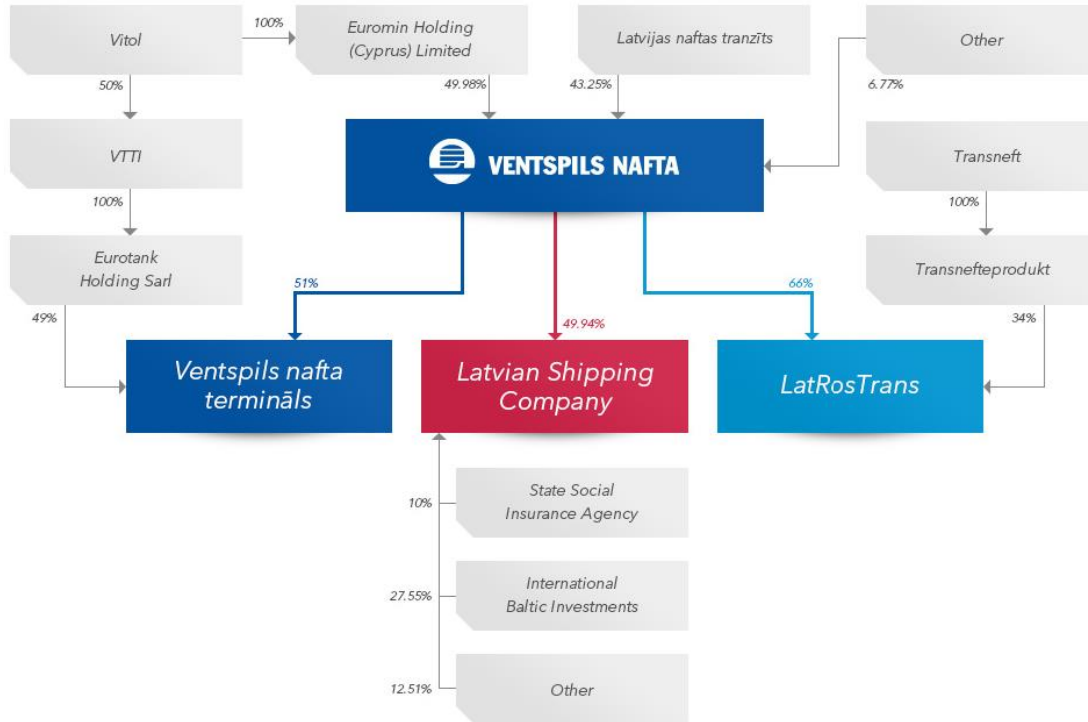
Vitol

100%

Euromin Holding (Cyprus) Limited

Latvijas naftas tranzīts

Other

50%

49.98%

43.25%

6.77%

VTTI

VENTSPILS NAFTA

Transneft

100%

100%

Eurotank Holding Sarl

Transnefteprodukt

51%

66%

49%

49.94%

34%

Ventspils nafta termināls

Latvian Shipping Company

LatRosTrans

10%

State Social Insurance Agency

27.55%

International Baltic Investments

12.51%

Other